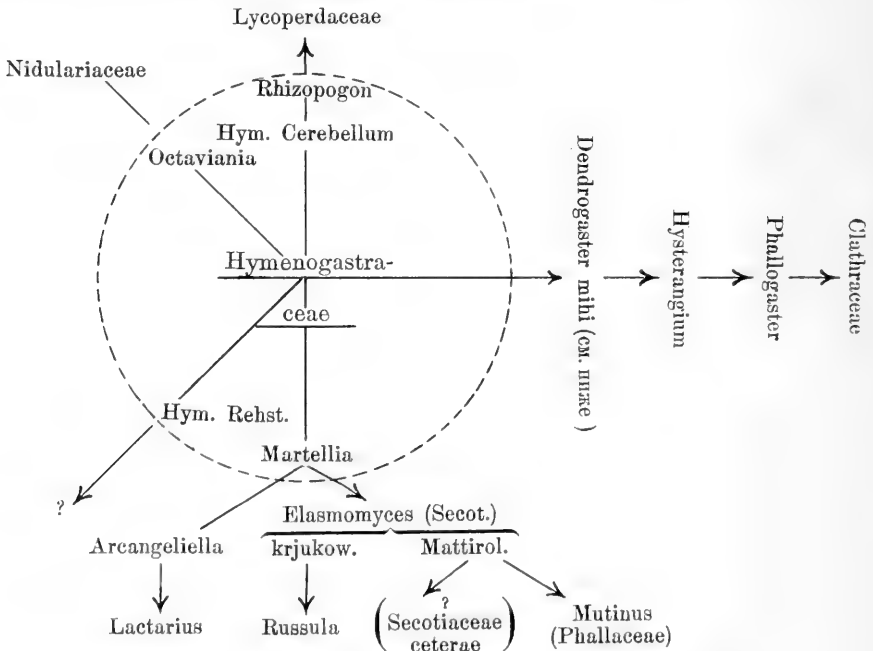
Lycoperdaceae

Nidulariaceae

Rhizopogon

Hym. Cerebellum

Octaviania

Hymenogastraceae

Dendrogaster mihi (см. ниже)

Hysterangium

Phallogaster

Clathraceae

Hym. Rehst.

Martellia

?

Elasmomyces (Secot.)

Arcangeliella

krjukow.

Mattirol.

Lactarius

Russula

? (Secotiaceae ceterae)

Mutinus (Phallaceae)